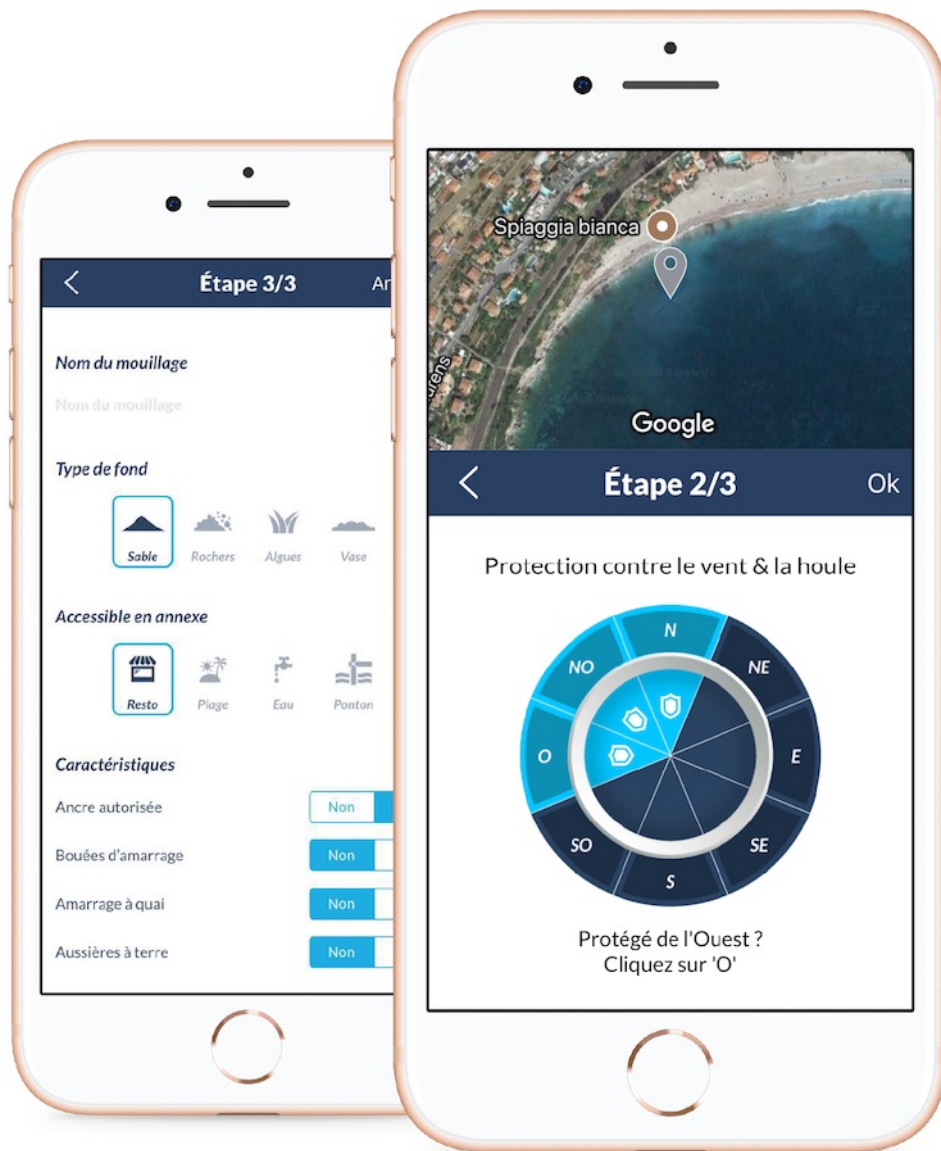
Étape 3/3

An

Nom du mouillage

Nom du mouillage

Type de fond

Sable Rochers Algues Vase

Accessible en annexe

Resto Plage Eau Ponton

Caractéristiques

Ancre autorisée Non

Bouées d'amarrage Non

Amarrage à quai Non

Aussières à terre Non

Spiaggia bianca

Google

Étape 2/3 Ok

Protection contre le vent & la houle

N
NE
E
SE
S
SO
O
NO

Protégé de l'Ouest ?
Cliquez sur 'O'